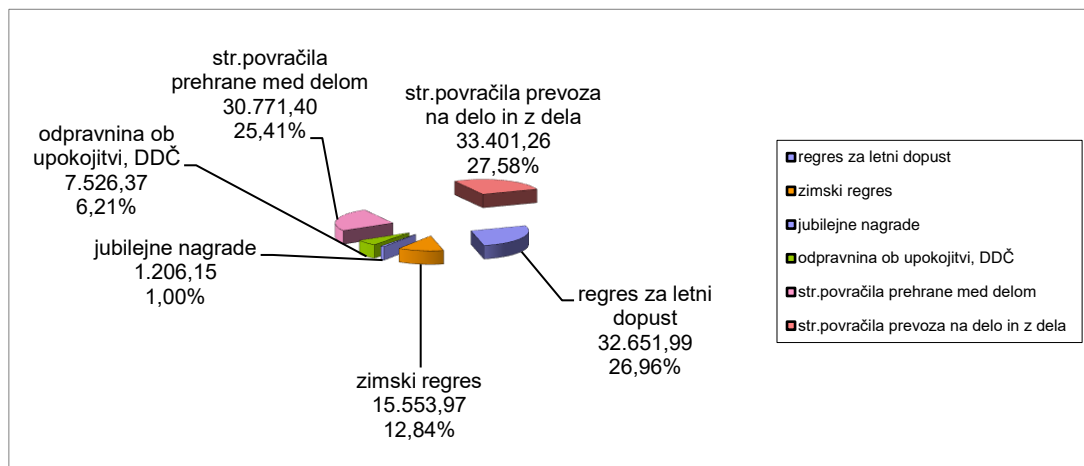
str.povračila prehrane med delom
30.771,40
25,41%

str.povračila prevoza na delo in z dela
33.401,26
27,58%

odpravnina ob upokojitvi, DDČ
7.526,37
6,21%

jubilejne nagrade
1.206,15
1,00%

regres za letni dopust
32.651,99
26,96%

zimski regres
15.553,97
12,84%

regres za letni dopust
zimski regres
jubilejne nagrade
odpravnina ob upokojitvi, DDČ
str.povračila prehrane med delom
str.povračila prevoza na delo in z dela